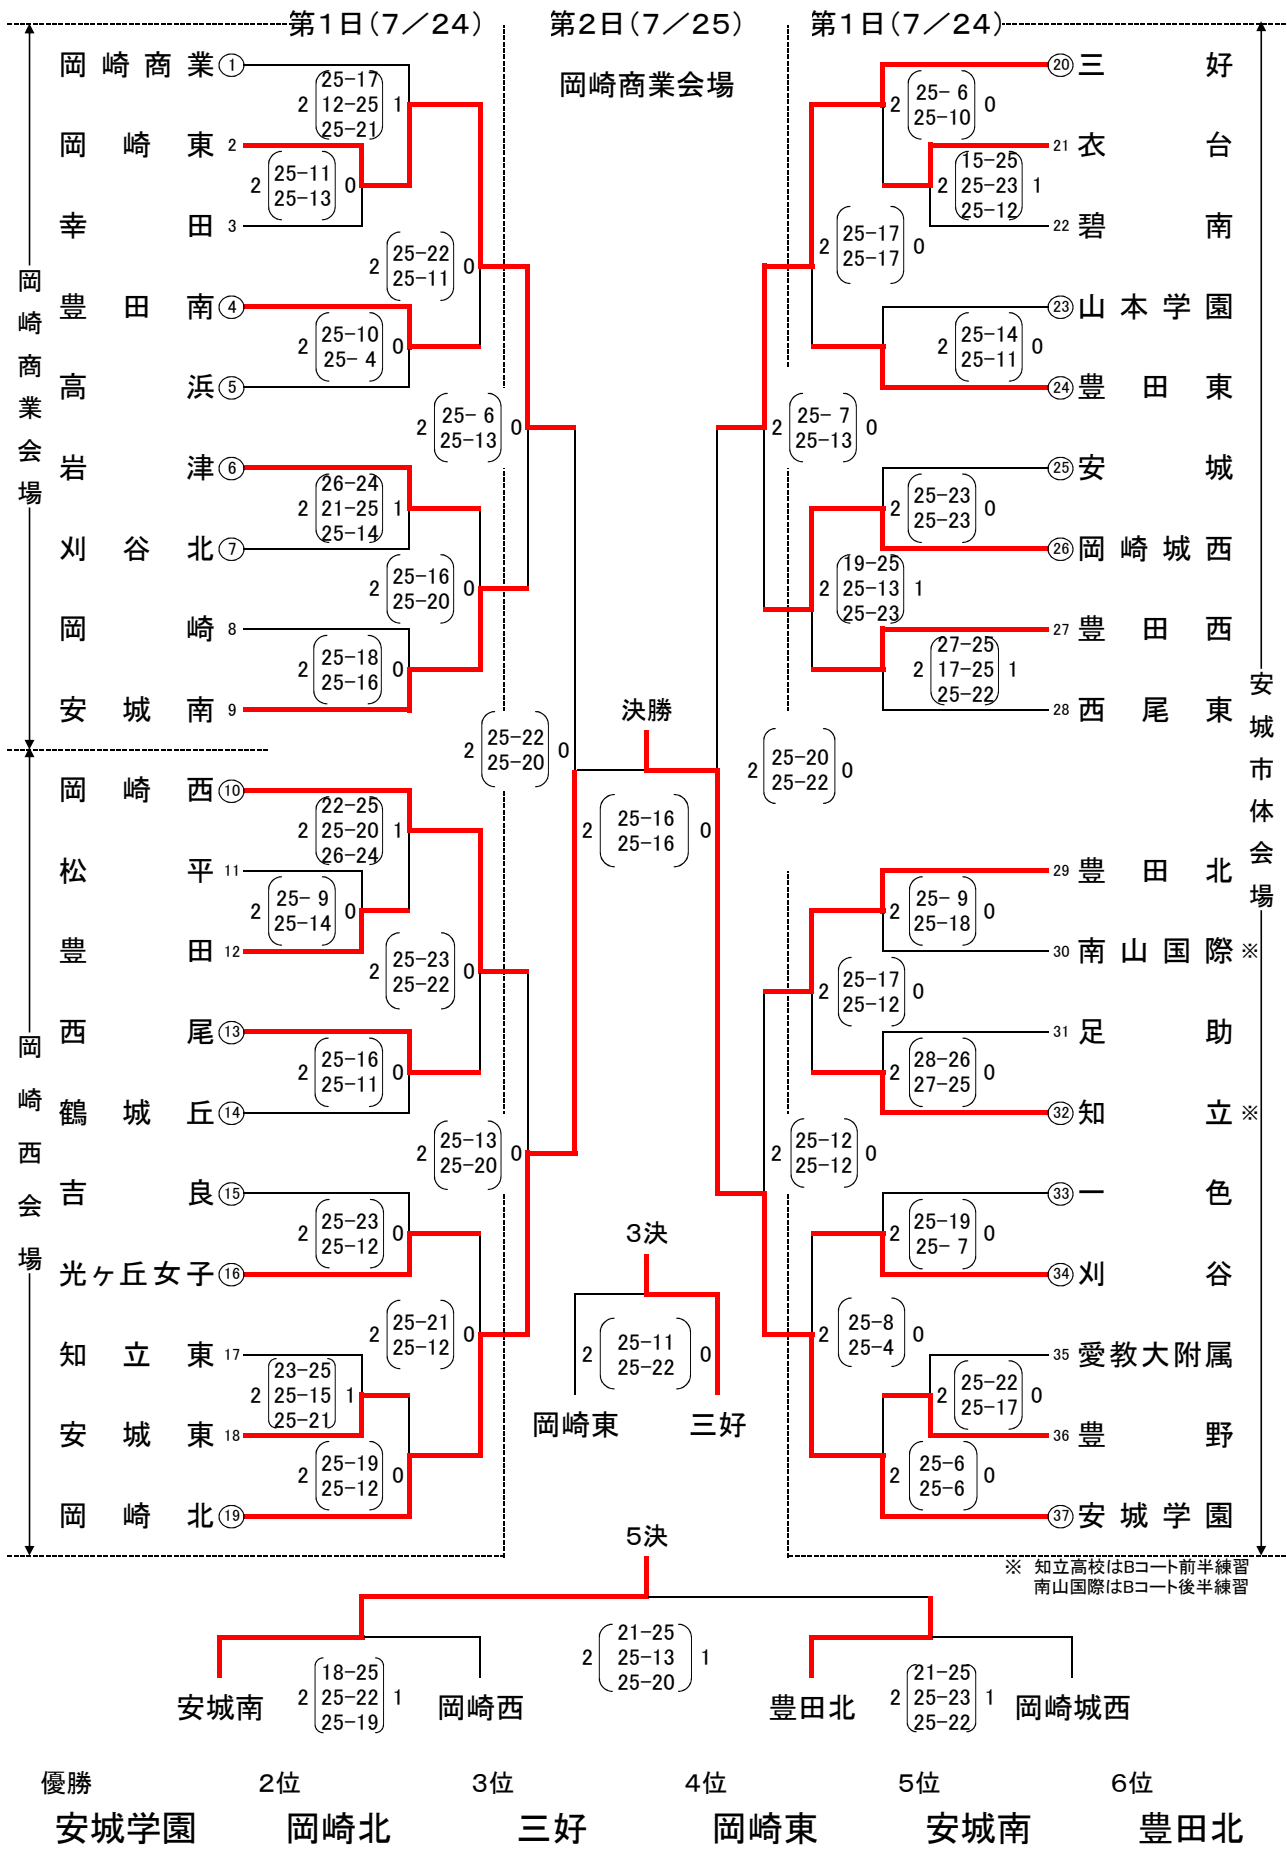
第１日（７／２４）　第２日（７／２５）　第１日（７／２４）

岡崎商業会場

岡崎商業会場

岡崎商業 ①
岡崎東 2
幸田 3
豊田南 ④
高浜 ⑤
岩津 ⑥
刈谷北 ⑦
岡崎 8
安城南 9

岡崎西会場

岡崎西 ⑩
松平 11
豊田 12
西尾 ⑬
鶴城丘 ⑭
吉良 ⑮
光ヶ丘女子 ⑯
知立東 17
安城東 18
岡崎北 ⑲

2 (25-17 12-25 25-21) 1
2 (25-11 25-13) 0
2 (25-22 25-11) 0
2 (25-10 25- 4) 0
2 (25- 6 25-13) 0
2 (26-24 21-25 25-14) 1
2 (25-16 25-20) 0
2 (25-18 25-16) 0
2 (25-22 25-20) 0
2 (22-25 25-20 26-24) 1
2 (25- 9 25-14) 0
2 (25-23 25-22) 0
2 (25-16 25-11) 0
2 (25-13 25-20) 0
2 (25-23 25-12) 0
2 (25-21 25-12) 0
2 (23-25 25-15 25-21) 1
2 (25-19 25-12) 0

決勝
2 (25-16 25-16) 0

3決
2 (25-11 25-22) 0
岡崎東　三好

5決
2 (21-25 25-13 25-20) 1
安城南　2 (18-25 25-22 25-19) 1　岡崎西
豊田北　2 (21-25 25-23 25-22) 1　岡崎城西

⑳ 三好
21 衣台
22 碧南
㉓ 山本学園
㉔ 豊田東
㉕ 安城
㉖ 岡崎城西
27 豊田西
28 西尾東
29 豊田北
30 南山国際 ※
31 足助
㉜ 知立 ※
㉝ 一色
㉞ 刈谷
35 愛教大附属
36 豊野
㊲ 安城学園

安城市体育館

2 (25- 6 25-10) 0
2 (15-25 25-23 25-12) 1
2 (25-17 25-17) 0
2 (25-14 25-11) 0
2 (25- 7 25-13) 0
2 (25-23 25-23) 0
2 (19-25 25-13 25-23) 1
2 (27-25 17-25 25-22) 1
2 (25-20 25-22) 0
2 (25- 9 25-18) 0
2 (25-17 25-12) 0
2 (28-26 27-25) 0
2 (25-12 25-12) 0
2 (25-19 25- 7) 0
2 (25-8 25-4) 0
2 (25-22 25-17) 0
2 (25-6 25-6) 0

※ 知立高校はBコート前半練習
南山国際はBコート後半練習

優勝　2位　3位　4位　5位　6位
安城学園　岡崎北　三好　岡崎東　安城南　豊田北